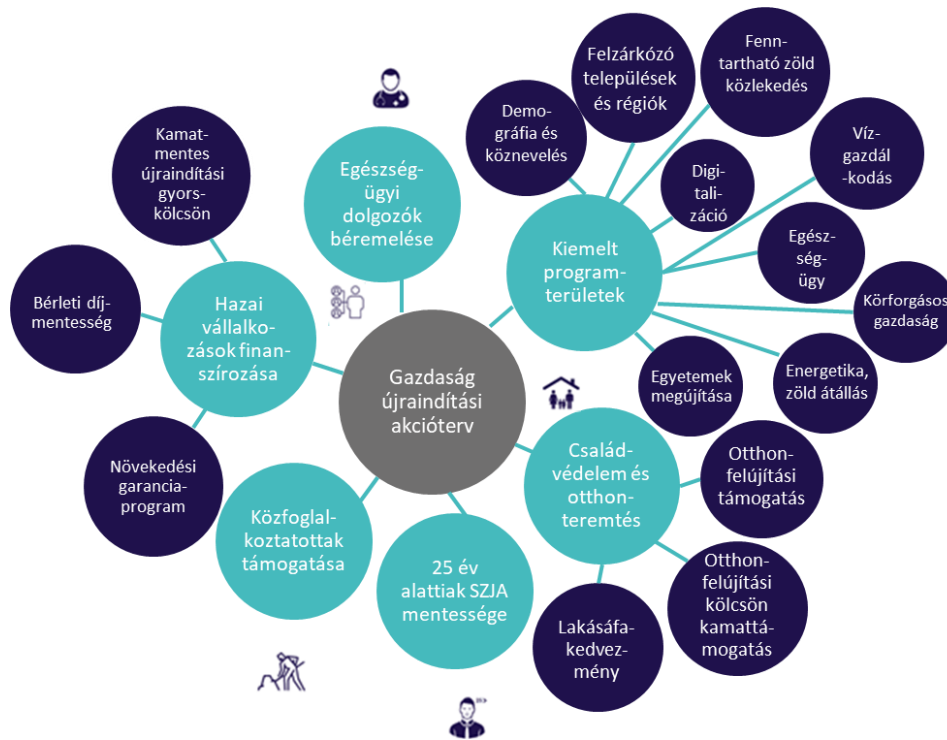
Gazdaság újraindítási akcióterv

Egészségügyi dolgozók béremelése

Kiemelt programterületek

Demográfia és köznevelés

Felzárkózó települések és régiók

Fenntartható zöld közlekedés

Digitalizáció

Vízgazdálkodás

Egészségügy

Körforgásos gazdaság

Energetika, zöld átállás

Egyetemek megújítása

Családvédelem és otthonteremtés

Otthonfelújítási támogatás

Otthonfelújítási kölcsön kamattámogatás

Lakásáfakedvezmény

25 év alattiak SZJA mentessége

Közfoglalkoztatottak támogatása

Hazai vállalkozások finanszírozása

Kamatmentes újraindítási gyorskölcsön

Bérleti díjmentesség

Növekedési garanciaprogram